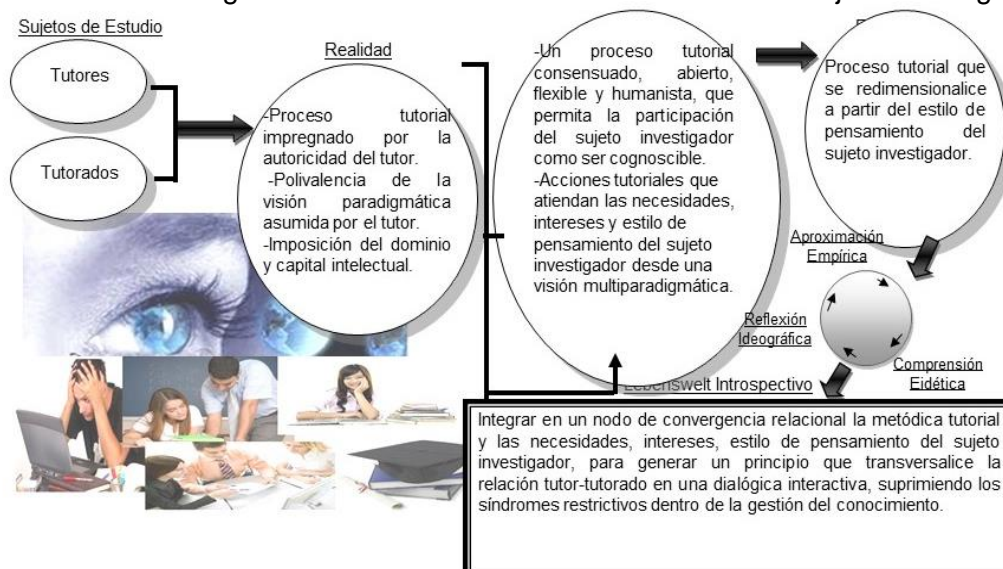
Sujetos de Estudio

Tutores

Tutorados

Realidad

-Proceso tutorial impregnado por la autoricidad del tutor.
-Polivalencia de la visión paradigmática asumida por el tutor.
-Imposición del dominio y capital intelectual.

-Un proceso tutorial consensuado, abierto, flexible y humanista, que permita la participación del sujeto investigador como ser cognoscible.
-Acciones tutoriales que atiendan las necesidades, intereses y estilo de pensamiento del sujeto investigador desde una visión multiparadigmática.

Proceso tutorial que se redimensionalice a partir del estilo de pensamiento del sujeto investigador.

Aproximación Empírica

Reflexión Ideográfica

Comprensión Eidética

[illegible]enswelt Introspectivo

Integrar en un nodo de convergencia relacional la metódica tutorial y las necesidades, intereses, estilo de pensamiento del sujeto investigador, para generar un principio que transversalice la relación tutor-tutorado en una dialógica interactiva, suprimiendo los síndromes restrictivos dentro de la gestión del conocimiento.